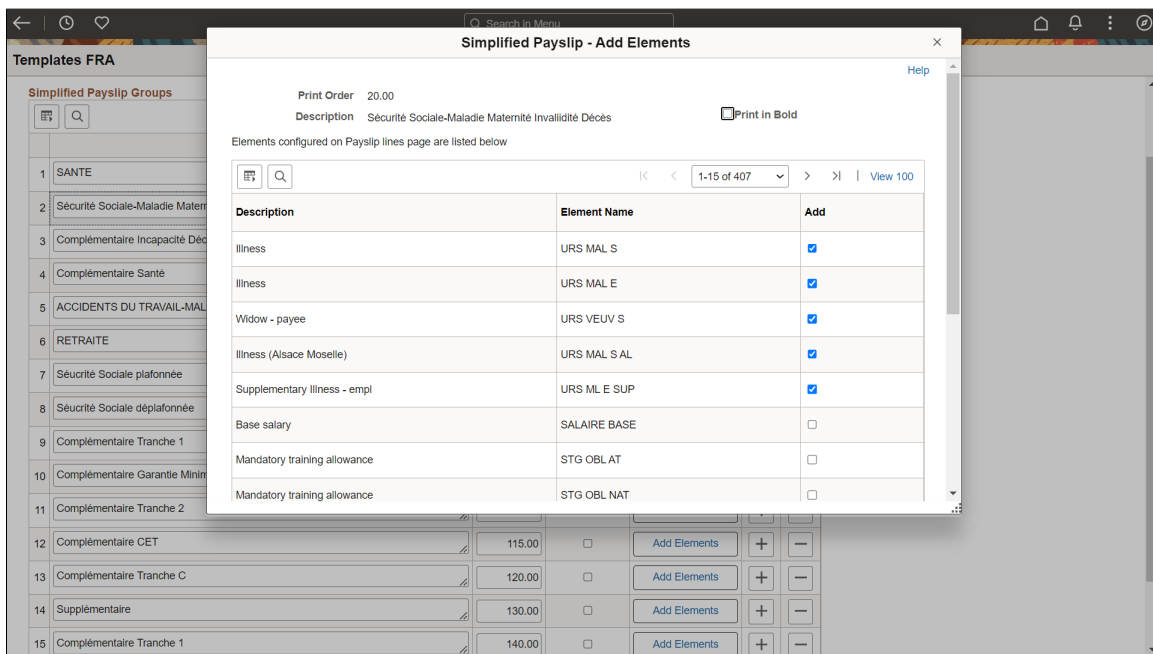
Search in Menu

Templates FRA

Simplified Payslip Groups

| | |
|---|---|
| 1 | SANTE |
| 2 | Sécurité Sociale-Maladie Matern |
| 3 | Complémentaire Incapacité Déc |
| 4 | Complémentaire Santé |
| 5 | ACCIDENTS DU TRAVAIL-MAL |
| 6 | RETRAITE |
| 7 | Séucrité Sociale plafonnée |
| 8 | Sécurité Sociale déplafonnée |
| 9 | Complémentaire Tranche 1 |
| 10 | Complémentaire Garantie Minim |
| 11 | Complémentaire Tranche 2 |
| 12 | Complémentaire CET | 115.00 | Add Elements |
| 13 | Complémentaire Tranche C | 120.00 | Add Elements |
| 14 | Supplémentaire | 130.00 | Add Elements |
| 15 | Complémentaire Tranche 1 | 140.00 | Add Elements |

Simplified Payslip - Add Elements

Help

Print Order 20.00

Description Sécurité Sociale-Maladie Maternité Invaliidité Décès

Print in Bold

Elements configured on Payslip lines page are listed below

1-15 of 407 | View 100

| Description | Element Name | Add |
|---|---|---|
| Illness | URS MAL S | ☑ |
| Illness | URS MAL E | ☑ |
| Widow - payee | URS VEUV S | ☑ |
| Illness (Alsace Moselle) | URS MAL S AL | ☑ |
| Supplementary Illness - empl | URS ML E SUP | ☑ |
| Base salary | SALAIRE BASE | ☐ |
| Mandatory training allowance | STG OBL AT | ☐ |
| Mandatory training allowance | STG OBL NAT | ☐ |